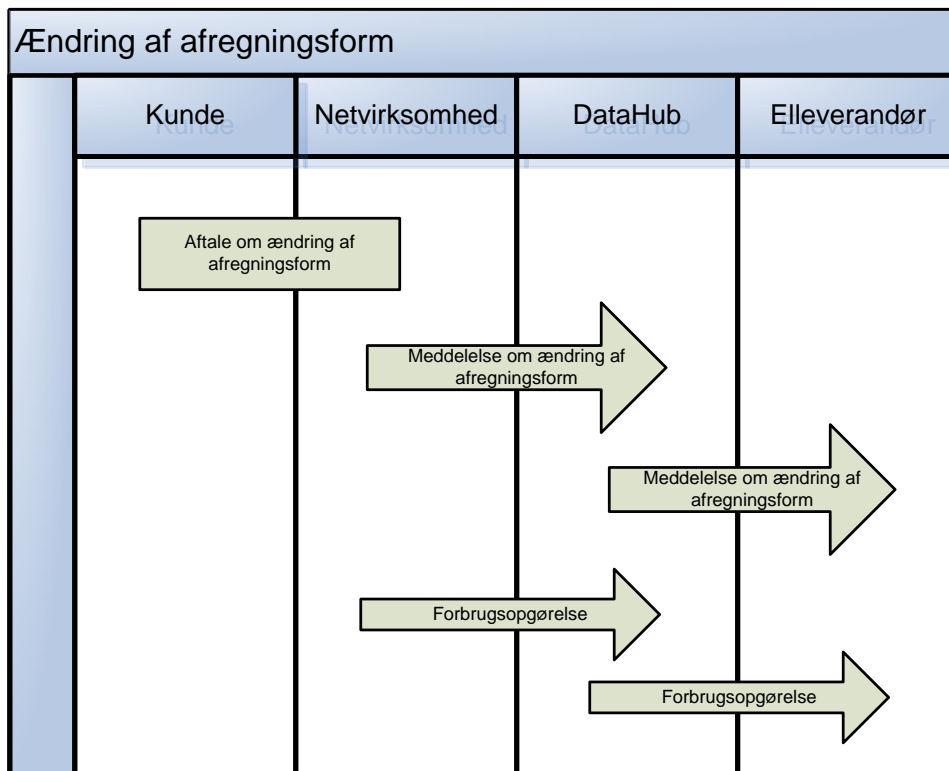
Ændring af afregningsform

Kunde

Netvirksomhed

DataHub

Elleverandør

Aftale om ændring af afregningsform

Meddelelse om ændring af afregningsform

Meddelelse om ændring af afregningsform

Forbrugsopgørelse

Forbrugsopgørelse